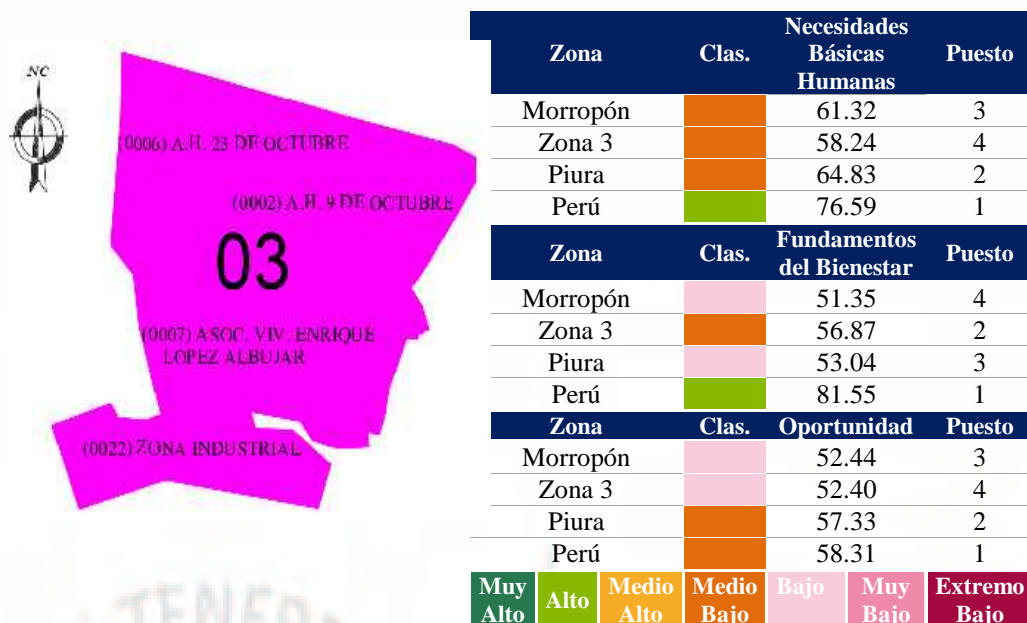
NC

(0006) A.H. 23 DE OCTUBRE

(0002) A.H. 9 DE OCTUBRE

03

(0007) ASOC. VIV. ENRIQUE LOPEZ ALBUJAR

(0022) ZONA INDUSTRIAL

| Zona | Clas. | Necesidades Básicas Humanas | Puesto |
|---|---|---|---|
| Morropón | | 61.32 | 3 |
| Zona 3 | | 58.24 | 4 |
| Piura | | 64.83 | 2 |
| Perú | | 76.59 | 1 |

| Zona | Clas. | Fundamentos del Bienestar | Puesto |
|---|---|---|---|
| Morropón | | 51.35 | 4 |
| Zona 3 | | 56.87 | 2 |
| Piura | | 53.04 | 3 |
| Perú | | 81.55 | 1 |

| Zona | Clas. | Oportunidad | Puesto |
|---|---|---|---|
| Morropón | | 52.44 | 3 |
| Zona 3 | | 52.40 | 4 |
| Piura | | 57.33 | 2 |
| Perú | | 58.31 | 1 |

| Muy Alto | Alto | Medio Alto | Medio Bajo | Bajo | Muy Bajo | Extremo Bajo |
|---|---|---|---|---|---|---|

TENER